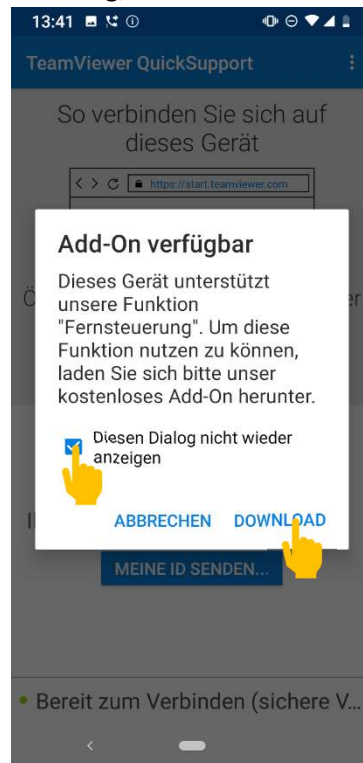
13:41

TeamViewer QuickSupport

So verbinden Sie sich auf dieses Gerät

https://start.teamviewer.com

Add-On verfügbar

Dieses Gerät unterstützt unsere Funktion "Fernsteuerung". Um diese Funktion nutzen zu können, laden Sie sich bitte unser kostenloses Add-On herunter.

Diesen Dialog nicht wieder anzeigen

ABBRECHEN DOWNLOAD

MEINE ID SENDEN...

Bereit zum Verbinden (sichere V...